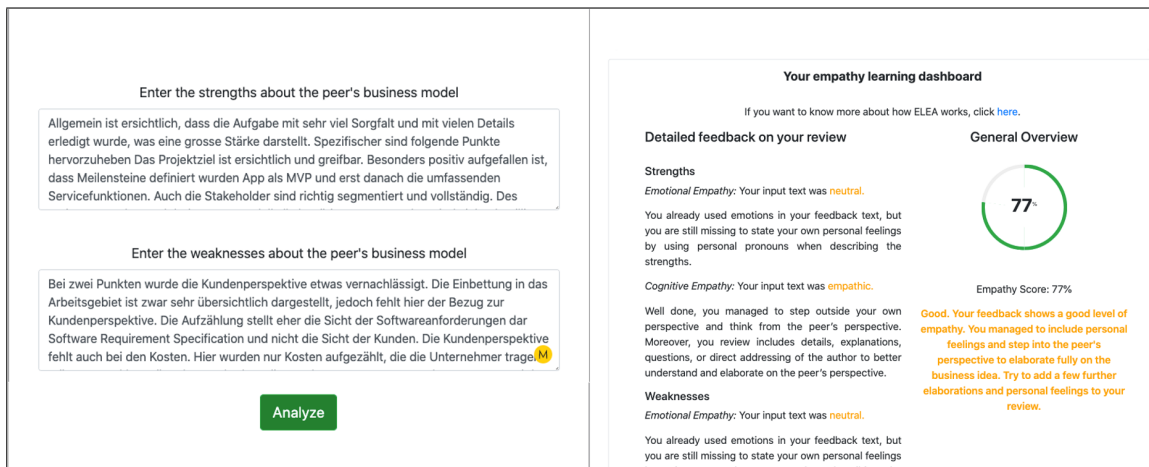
Enter the strengths about the peer's business model

Allgemein ist ersichtlich, dass die Aufgabe mit sehr viel Sorgfalt und mit vielen Details erledigt wurde, was eine grosse Stärke darstellt. Spezifischer sind folgende Punkte hervorzuheben Das Projektziel ist ersichtlich und greifbar. Besonders positiv aufgefallen ist, dass Meilensteine definiert wurden App als MVP und erst danach die umfassenden Servicefunktionen. Auch die Stakeholder sind richtig segmentiert und vollständig. Des

Enter the weaknesses about the peer's business model

Bei zwei Punkten wurde die Kundenperspektive etwas vernachlässigt. Die Einbettung in das Arbeitsgebiet ist zwar sehr übersichtlich dargestellt, jedoch fehlt hier der Bezug zur Kundenperspektive. Die Aufzählung stellt eher die Sicht der Softwareanforderungen dar Software Requirement Specification und nicht die Sicht der Kunden. Die Kundenperspektive fehlt auch bei den Kosten. Hier wurden nur Kosten aufgezählt, die die Unternehmer trage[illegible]

M

Analyze

Your empathy learning dashboard

If you want to know more about how ELEA works, click here.

Detailed feedback on your review

Strengths

Emotional Empathy: Your input text was neutral.

You already used emotions in your feedback text, but you are still missing to state your own personal feelings by using personal pronouns when describing the strengths.

Cognitive Empathy: Your input text was empathic.

Well done, you managed to step outside your own perspective and think from the peer's perspective. Moreover, you review includes details, explanations, questions, or direct addressing of the author to better understand and elaborate on the peer's perspective.

Weaknesses

Emotional Empathy: Your input text was neutral.

You already used emotions in your feedback text, but you are still missing to state your own personal feelings

General Overview

77%

Empathy Score: 77%

Good. Your feedback shows a good level of empathy. You managed to include personal feelings and step into the peer's perspective to elaborate fully on the business idea. Try to add a few further elaborations and personal feelings to your review.